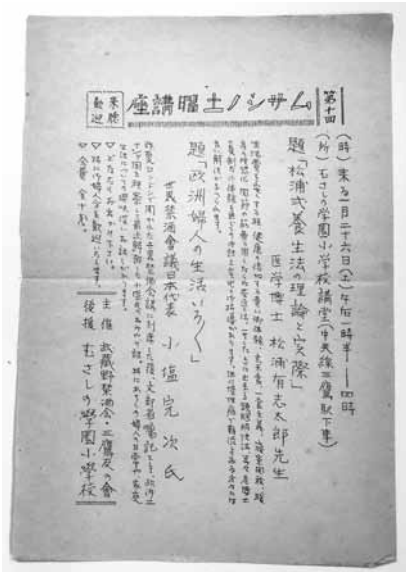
来聴歓迎

ムサシノ土曜講座 第十四回

(時) 来る一月二十六日(土)午后一時半―四時

(所) むさしの学園小学校講堂(中央線三鷹駅下車)

題「松浦式養生法の理論と実際」

医学博士 松浦有志太郎先生

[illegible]

題「欧洲婦人の生活いろいろ」

世界禁酒会議日本代表 小塩完次氏

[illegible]

主催 武蔵野禁酒会・三鷹友の会

後援 むさしの学園小学校

○会費 金十銭

○どなたでも御来聴を歓迎いたします

○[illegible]